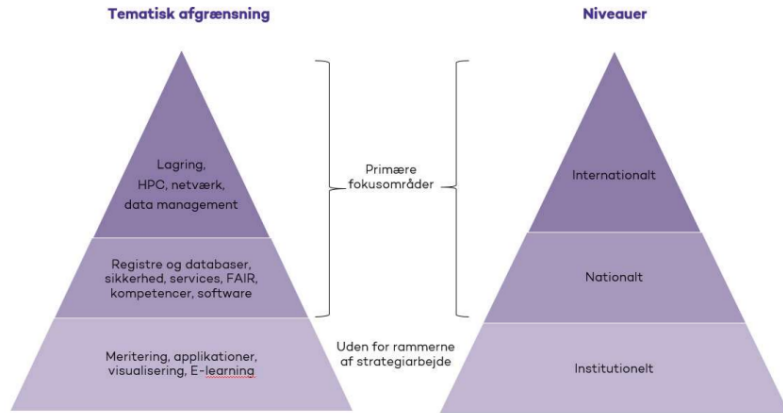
Tematisk afgrænsning

Lagring,
HPC, netværk,
data management

Registre og databaser, sikkerhed, services, FAIR, kompetencer, software

Meritering, applikationer, visualisering, E-learning

Primære fokusområder

Uden for rammerne af strategiarbejde

Niveauer

Internationalt

Nationalt

Institutionelt